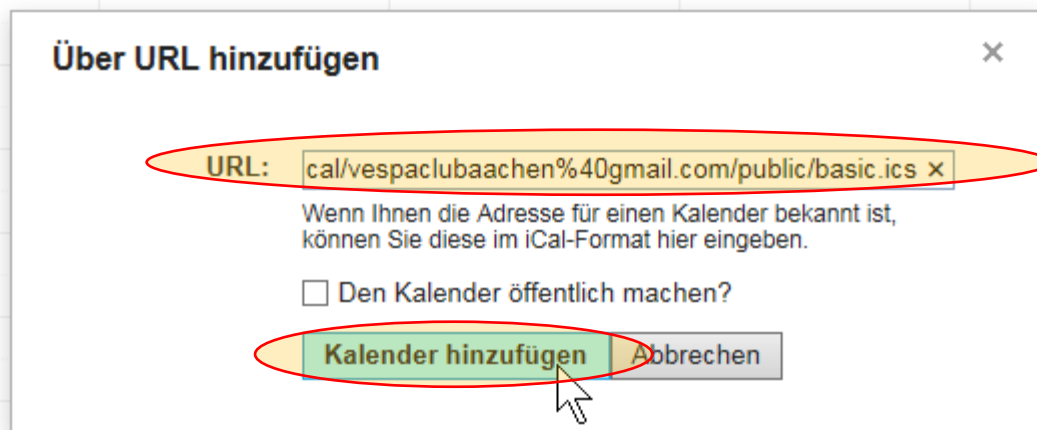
Über URL hinzufügen

×

URL: cal/vespaclubaachen%40gmail.com/public/basic.ics ×

Wenn Ihnen die Adresse für einen Kalender bekannt ist, können Sie diese im iCal-Format hier eingeben.

Den Kalender öffentlich machen?

Kalender hinzufügen

Abbrechen